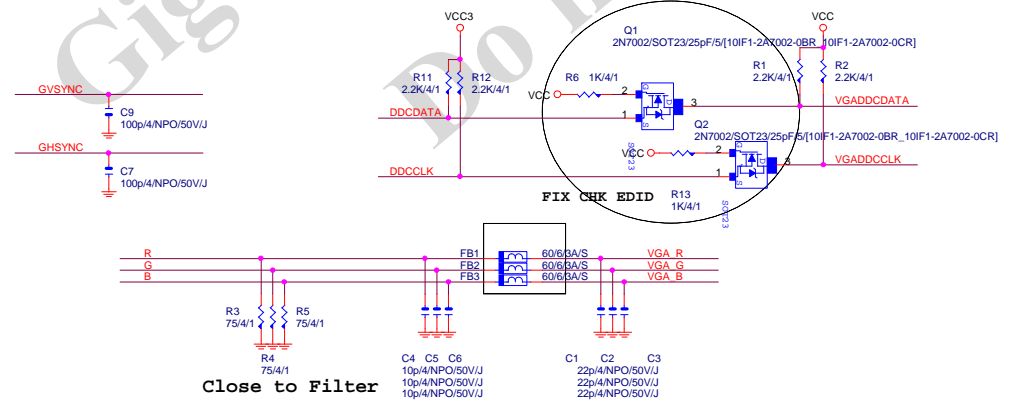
Gig
Do

VCC3
VCC
Q1
2N7002/SOT23/25pF/5/[10IF1-2A7002-0BR_10IF1-2A7002-0CR]

GVSYNC
C9
100p/4/NPO/50V/J

GHSYNC
C7
100p/4/NPO/50V/J

R11
2.2K/4/1
R12
2.2K/4/1
R6 1K/4/1
VCC
2
1
3
R1
2.2K/4/1
R2
2.2K/4/1
DDCDATA
VGADDCDATA
Q2
2N7002/SOT23/25pF/5/[10IF1-2A7002-0BR_10IF1-2A7002-0CR]
VCC
2
1
3
DDCCLK
VGADDCCLK
FIX CHK EDID
R13
1K/4/1
SOT23
SOT23

R
G
B
FB1
FB2
FB3
60/6/3A/S
60/6/3A/S
60/6/3A/S
VGA_R
VGA_G
VGA_B

R3
75/4/1
R5
75/4/1
R4
75/4/1
Close to Filter

C4 C5 C6
10p/4/NPO/50V/J
10p/4/NPO/50V/J
10p/4/NPO/50V/J

C1 C2 C3
22p/4/NPO/50V/J
22p/4/NPO/50V/J
22p/4/NPO/50V/J